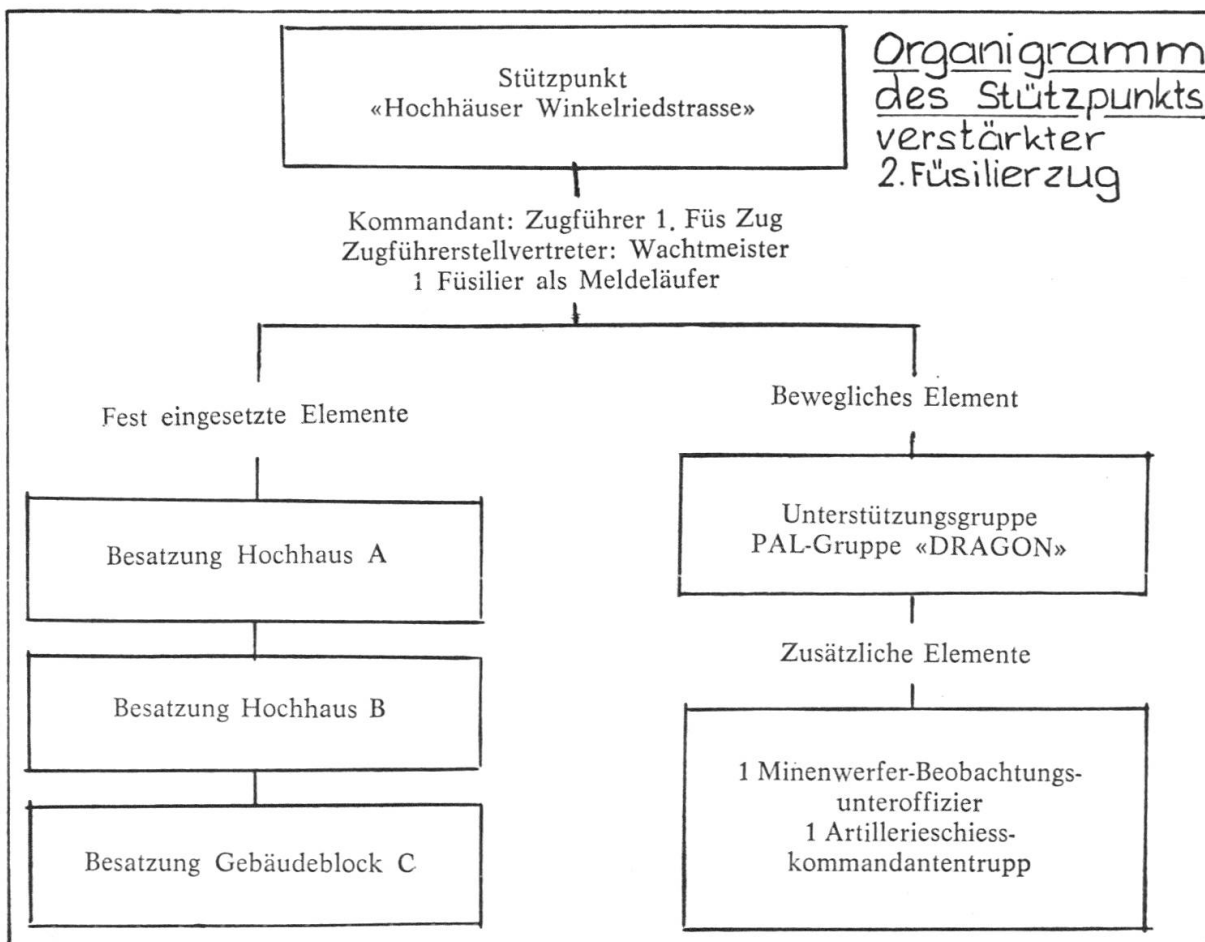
Organigramm des Stützpunkts verstärkter 2. Füsilierzug

Stützpunkt
«Hochhäuser Winkelriedstrasse»

Kommandant: Zugführer 1. Füs Zug
Zugführerstellvertreter: Wachtmeister
1 Füsilier als Meldeläufer

Fest eingesetzte Elemente

Besatzung Hochhaus A

Besatzung Hochhaus B

Besatzung Gebäudeblock C

Bewegliches Element

Unterstützungsgruppe
PAL-Gruppe «DRAGON»

Zusätzliche Elemente

1 Minenwerfer-Beobachtungsunteroffizier
1 Artillerieschiesskommandantentrupp